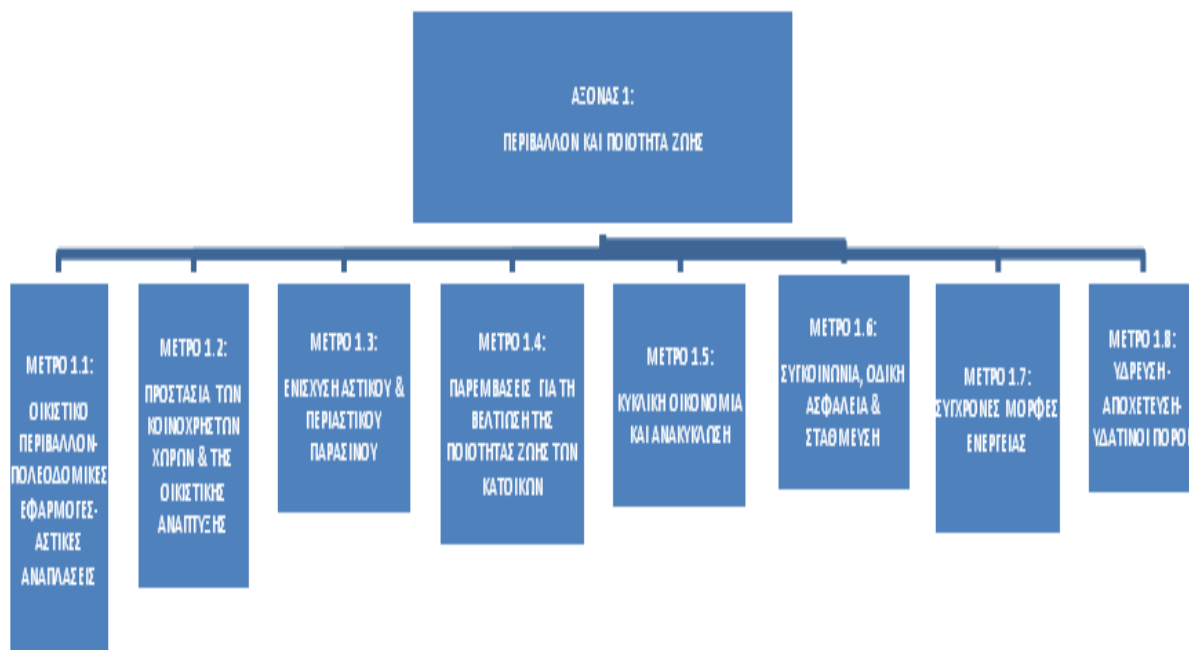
ΑΞΟΝΑΣ 1:

ΠΕΡΙΒΑΛΛΟΝ ΚΑΙ ΠΟΙΟΤΗΤΑ ΖΩΗΣ

ΜΕΤΡΟ 1.1:

ΟΙΚΙΣΤΙΚΟ ΠΕΡΙΒΑΛΛΟΝ-ΠΟΛΕΟΔΟΜΙΚΕΣ ΕΦΑΡΜΟΓΕΣ-ΑΣΤΙΚΕΣ ΑΝΑΠΛΑΣΕΙΣ

ΜΕΤΡΟ 1.2:

ΠΡΟΣΤΑΣΙΑ ΤΩΝ ΚΟΙΝΟΧΡΗΣΤΩΝ ΧΩΡΩΝ & ΤΗΣ ΟΙΚΙΣΤΙΚΗΣ ΑΝΑΠΤΥΞΗΣ

ΜΕΤΡΟ 1.3:

ΕΝΙΣΧΥΣΗ ΑΣΤΙΚΟΥ & ΠΕΡΙΑΣΤΙΚΟΥ ΠΡΑΣΙΝΟΥ

ΜΕΤΡΟ 1.4:

ΠΑΡΕΜΒΑΣΕΙΣ ΓΙΑ ΤΗ ΒΕΛΤΙΩΣΗ ΤΗΣ ΠΟΙΟΤΗΤΑΣ ΖΩΗΣ ΤΩΝ ΚΑΤΟΙΚΩΝ

ΜΕΤΡΟ 1.5:

ΚΥΚΛΙΚΗ ΟΙΚΟΝΟΜΙΑ ΚΑΙ ΑΝΑΚΥΚΛΩΣΗ

ΜΕΤΡΟ 1.6:

ΣΥΓΚΟΙΝΩΝΙΑ, ΟΔΙΚΗ ΑΣΦΑΛΕΙΑ & ΣΤΑΘΜΕΥΣΗ

ΜΕΤΡΟ 1.7:

ΣΥΓΧΡΟΝΕΣ ΜΟΡΦΕΣ ΕΝΕΡΓΕΙΑΣ

ΜΕΤΡΟ 1.8:

ΥΔΡΕΥΣΗ-ΑΠΟΧΕΤΕΥΣΗ-ΥΔΑΤΙΝΟΙ ΠΟΡΟΙ